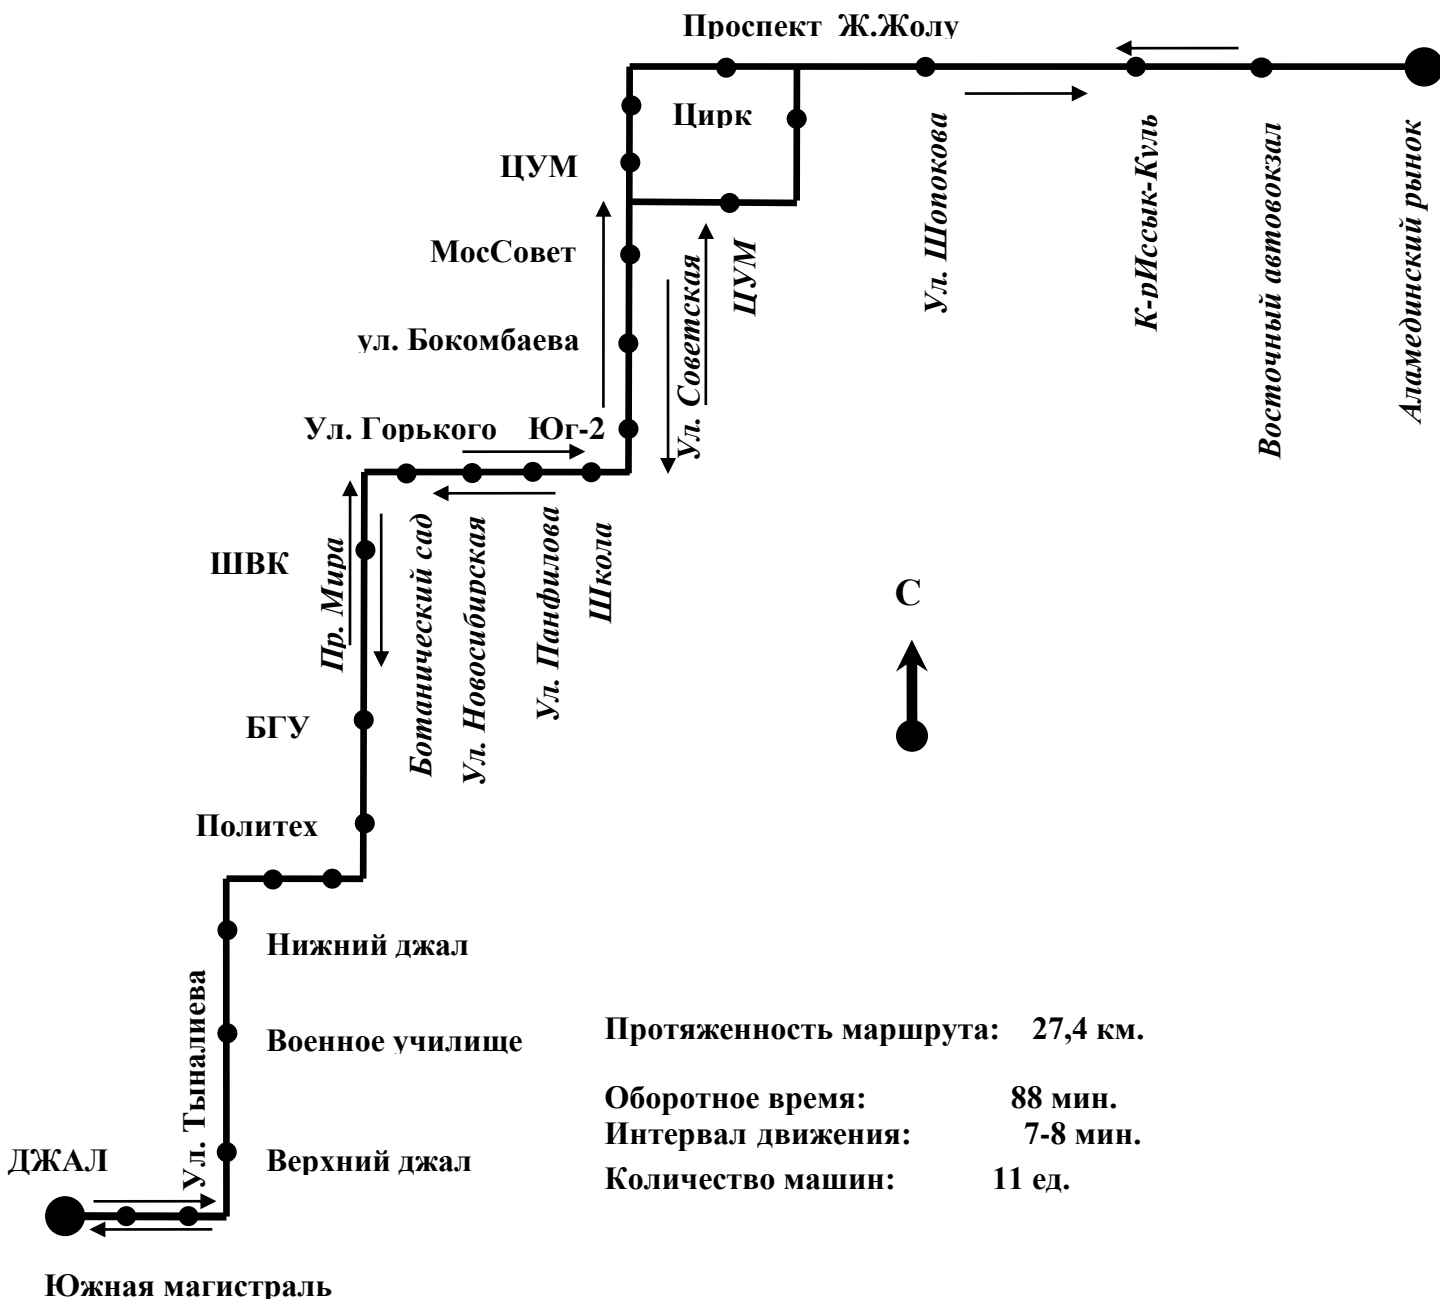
Проспект Ж.Жолу

Цирк

ЦУМ

МосСовет

ул. Бокомбаева

Ул. Горького

Юг-2

Ул. Советская

ЦУМ

Ул. Шопокова

К-рИссык-Куль

Восточный автовокзал

Аламединский рынок

ШВК

Пр. Мира

Ботанический сад

Ул. Новосибирская

Ул. Панфилова

Школа

С

БГУ

Политех

Нижний джал

Ул. Тыналиева

Военное училище

Верхний джал

ДЖАЛ

Южная магистраль

Протяженность маршрута: 27,4 км.

Оборотное время: 88 мин.
Интервал движения: 7-8 мин.
Количество машин: 11 ед.